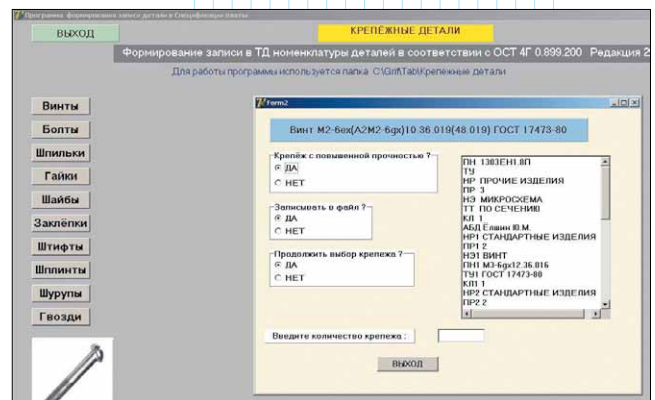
Программа формирования записи в Спецификации платы

ВЫХОД

КРЕПЁЖНЫЕ ДЕТАЛИ

Формирование записи в ТД номенклатуры деталей в соответствии с ОСТ 4Г 0.899.200 Редакция 2

Для работы программы используется папка C:\Grif\Tab\Крепежные детали

Винты
Болты
Шпильки
Гайки
Шайбы
Заклёпки
Штифты
Шплинты
Шурупы
Гвозди

Form2

Винт М2-6ех(А2М2-6gх)10.36.019(48.019) ГОСТ 17473-80

Крепёж с повышенной прочностью ?
ДА
НЕТ

Записывать в файл ?
ДА
НЕТ

Продолжить выбор крепежа ?
ДА
НЕТ

ПН 1383ЕН1.8П
ТУ
НР ПРОЧИЕ ИЗДЕЛИЯ
ПР 3
НЭ МИКРОСХЕМА
ТТ ПО СЕЧЕНИЮ
КЛ 1
АБД Ёлкин Ю.М.
НР1 СТАНДАРТНЫЕ ИЗДЕЛИЯ
ПР1 2
НЭ1 ВИНТ
ПН1 М3-6gх12.36.016
ТУ1 ГОСТ 17473-80
КЛ1 1
НР2 СТАНДАРТНЫЕ ИЗДЕЛИЯ
ПР2 2

Введите количество крепежа :

ВЫХОД